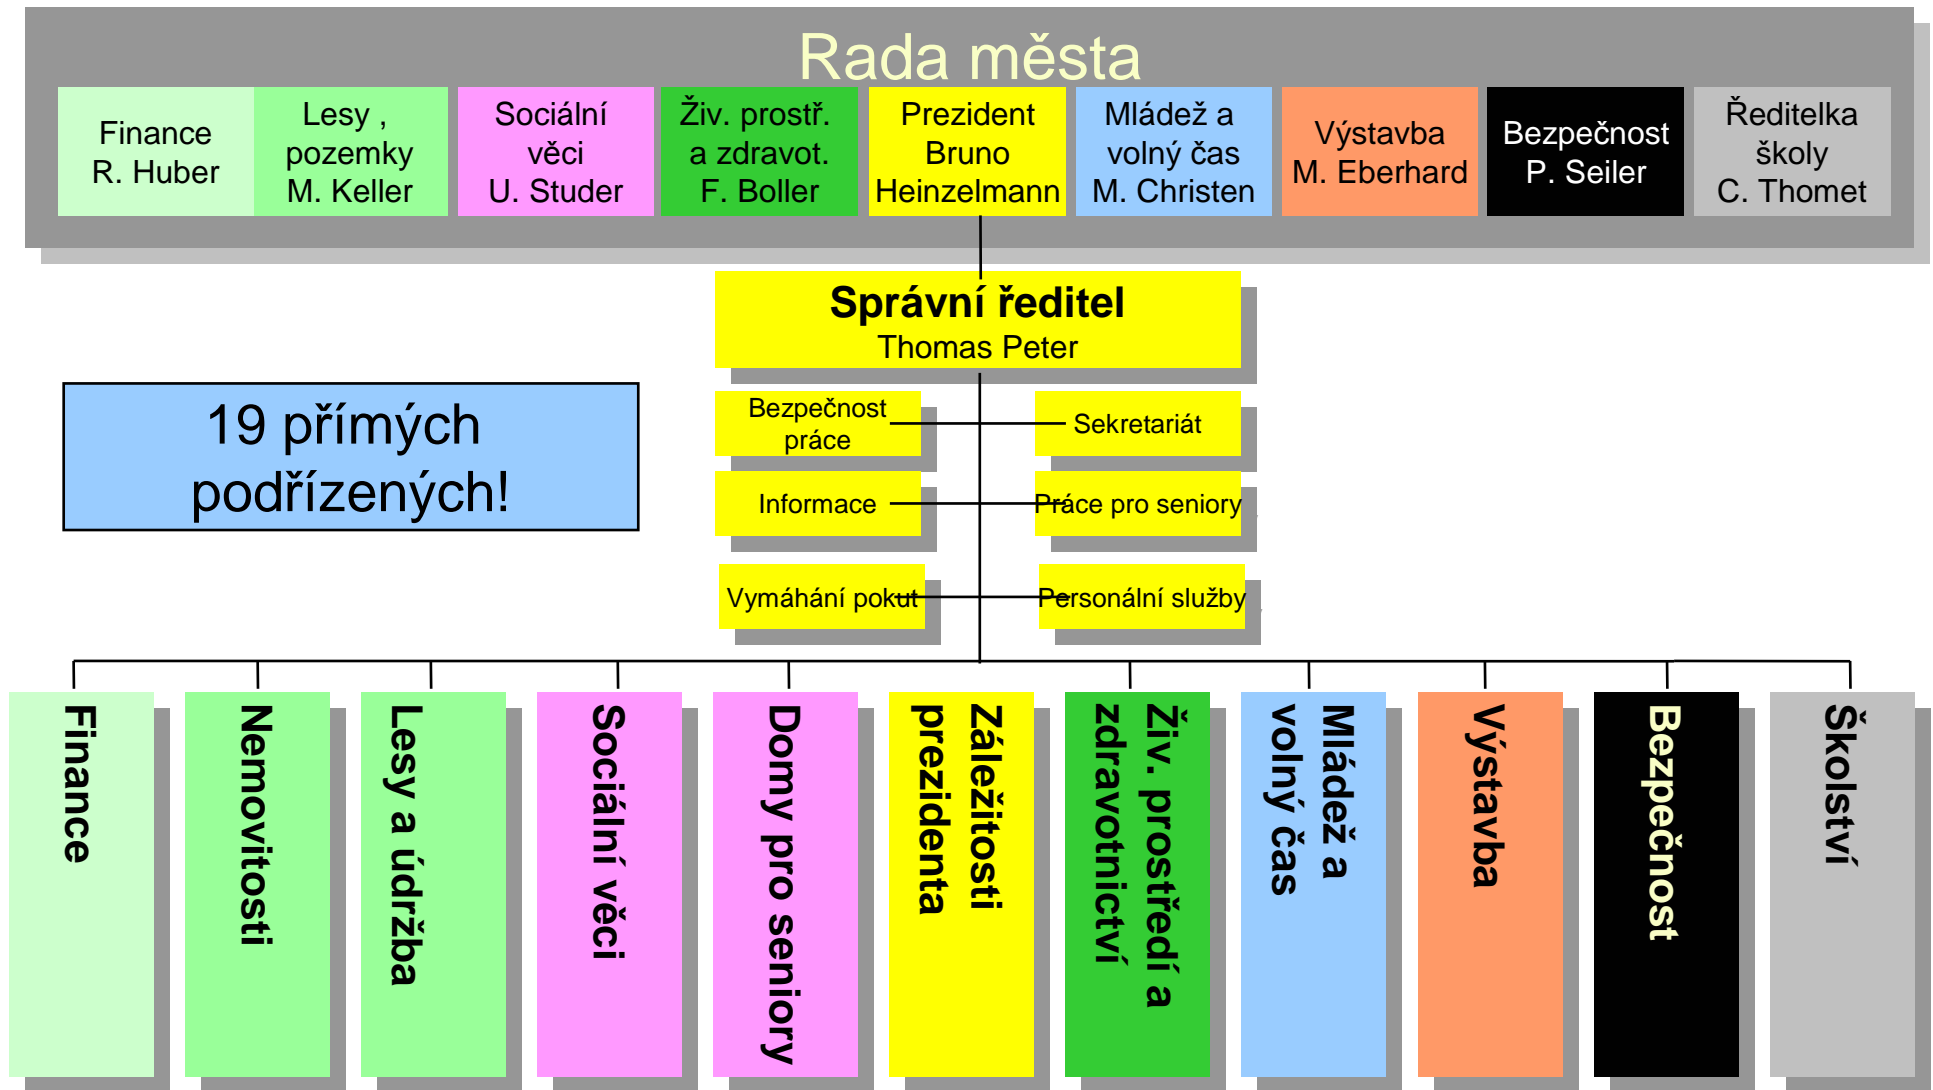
Rada města

Finance
R. Huber

Lesy ,
pozemky
M. Keller

Sociální
věci
U. Studer

Živ. prostř.
a zdravot.
F. Boller

Prezident
Bruno
Heinzelmann

Mládež a
volný čas
M. Christen

Výstavba
M. Eberhard

Bezpečnost
P. Seiler

Ředitelka
školy
C. Thomet

Správní ředitel
Thomas Peter

19 přímých podřízených!

Bezpečnost práce

Sekretariát

Informace

Práce pro seniory

Vymáhání pokut

Personální služby

Finance

Nemovitosti

Lesy a údržba

Sociální věci

Domy pro seniory

Záležitosti prezidenta

Živ. prostředí a zdravotnictví

Mládež a volný čas

Výstavba

Bezpečnost

Školství